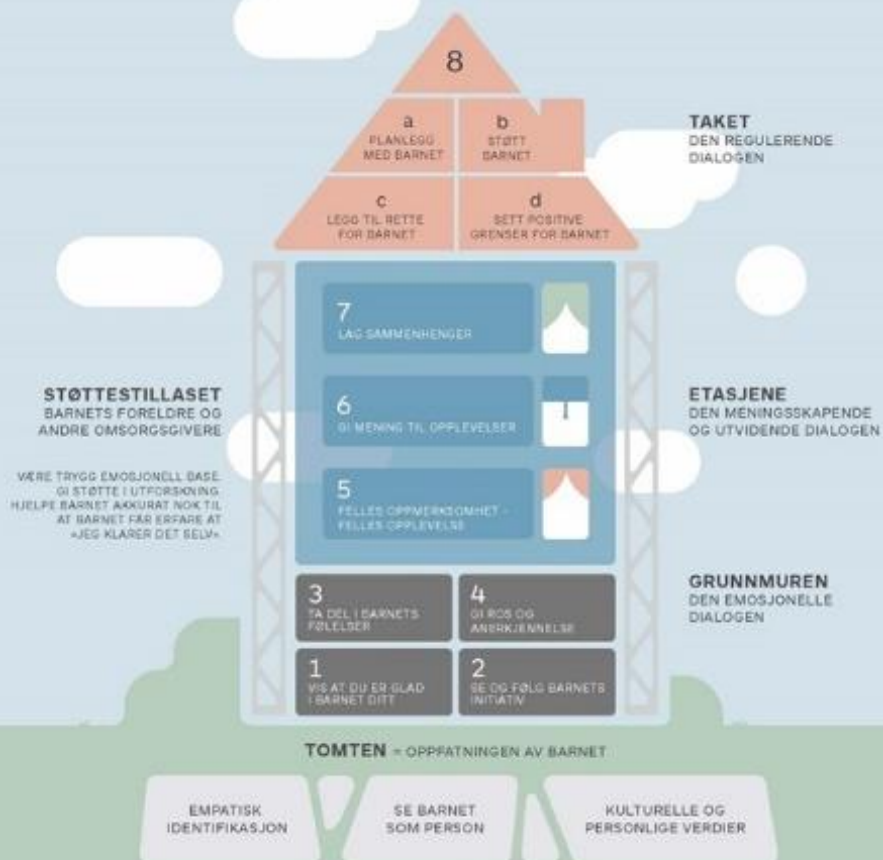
8

a
PLANLEGG MED BARNET

b
STØTT BARNET

c
LEGG TIL RETTE FOR BARNET

d
SETT POSITIVE GRENSER FOR BARNET

TAKET
DEN REGULERENDE DIALOGEN

7
LAG SAMMENHENGER

6
GI MENING TIL OPPLEVELSER

5
FELLES OPPMERKSOMHET - FELLES OPPLEVELSE

STØTTESTILLASET
BARNETS FORELDRE OG ANDRE OMSORGSGIVERE

VÆRE TRYGG EMOSJONELL BASE. GI STØTTE I UTFORSKNING. HJELPE BARNET AKKURAT NOK TIL AT BARNET FÅR ERFARE AT «JEG KLARER DET SELV».

ETASJENE
DEN MENINGSSKAPENDE OG UTVIDENDE DIALOGEN

3
TA DEL I BARNETS FØLELSER

4
GI ROS OG ANERKJENNELSE

1
VIS AT DU ER GLAD I BARNET DITT

2
SE OG FØLG BARNETS INITIATIV

GRUNNMUREN
DEN EMOSJONELLE DIALOGEN

TOMTEN = OPPFATNINGEN AV BARNET

EMPATISK IDENTIFIKASJON

SE BARNET SOM PERSON

KULTURELLE OG PERSONLIGE VERDIER